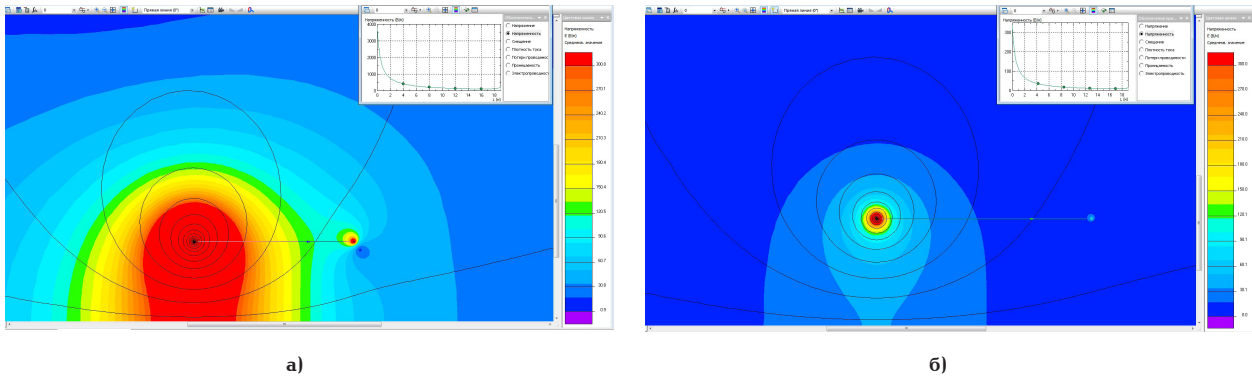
Прямая линия (P)

Напряженность (В/м)

4000
3000
2000
1000
0

0 2 4 6 8 10 12 14 16 18
L (м)

Напряжение
Напряженность
Смещение
Плотность тока
Потери проводимос
Проницаемость
Электропроводность

Цветовая шкала
Напряженность
E (В/м)
Среднее. значение

300.0
270.1
240.2
210.3
180.4
150.4
120.5
90.6
60.7
30.8
0.9

а)

Прямая линия (P)

Напряженность (В/м)

300
200
100
0

0 2 4 6 8 10 12 14 16 18
L (м)

Напряжение
Напряженность
Смещение
Плотность тока
Потери проводимости
Проницаемость
Электропроводность

Цветовая шкала
Напряженность
E (В/м)
Среднее. значение

300.0
270.0
240.0
210.0
180.0
150.0
120.1
90.1
60.1
30.1
0.0

б)